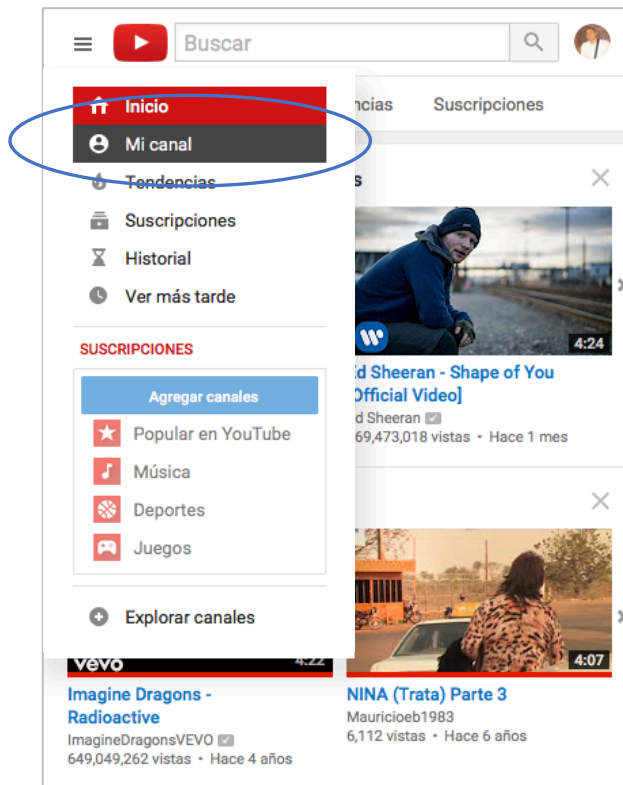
Buscar

Inicio
Mi canal
Tendencias
Suscripciones
Historial
Ver más tarde

SUSCRIPCIONES
Agregar canales
Popular en YouTube
Música
Deportes
Juegos

Explorar canales

ncias
Suscripciones

s

4:24
d Sheeran - Shape of You
Official Video]
d Sheeran
69,473,018 vistas • Hace 1 mes

vevo
4:22
Imagine Dragons - Radioactive
ImagineDragonsVEVO
649,049,262 vistas • Hace 4 años

4:07
NINA (Trata) Parte 3
Mauricioeb1983
6,112 vistas • Hace 6 años